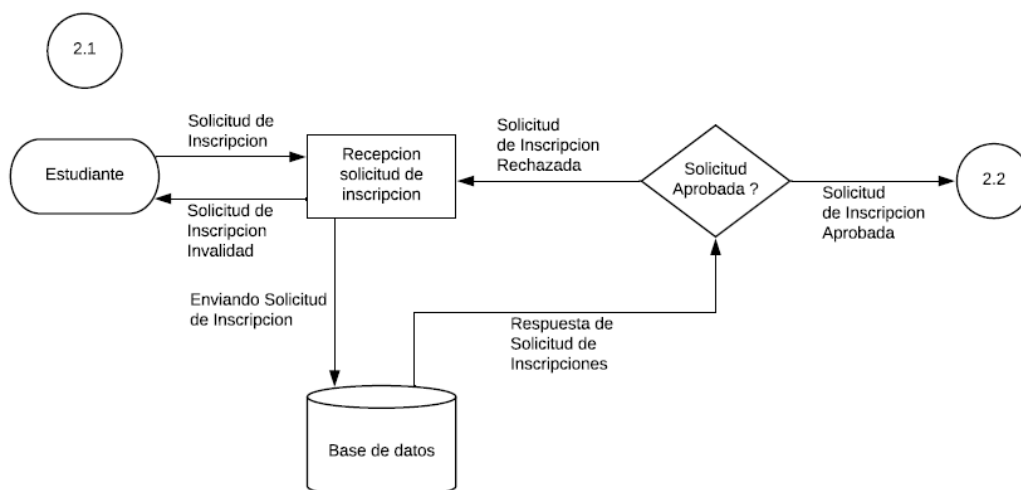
2.1

Solicitud de Inscripcion

Estudiante

Solicitud de Inscripcion Invalidad

Recepcion solicitud de inscripcion

Solicitud de Inscripcion Rechazada

Solicitud Aprobada ?

Solicitud de Inscripcion Aprobada

2.2

Enviando Solicitud de Inscripcion

Respuesta de Solicitud de Inscripciones

Base de datos